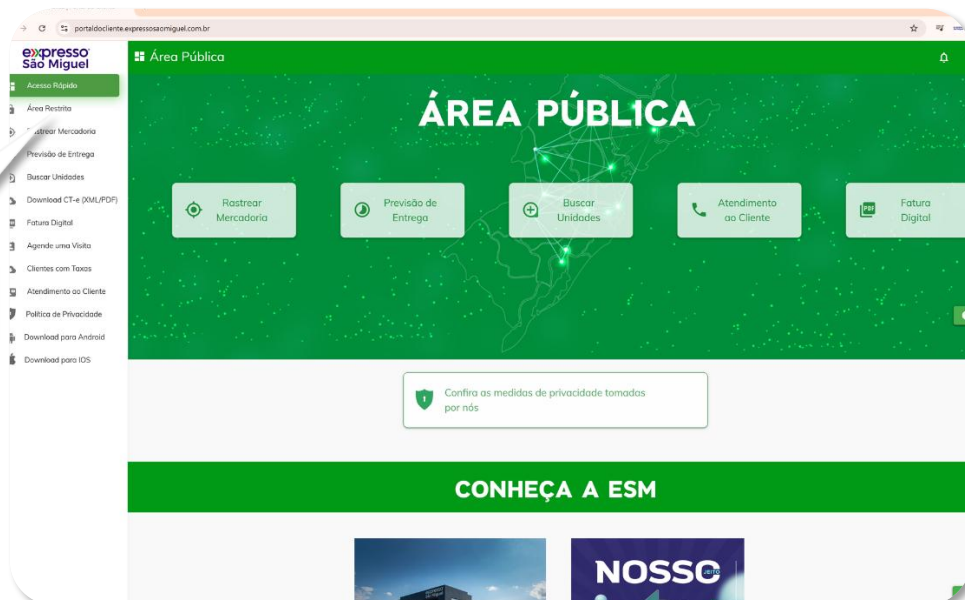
portaldocliente.expressosaomiguel.com.br

expresso São Miguel

Área Pública

Acesso Rápido
Área Restrita
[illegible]strear Mercadoria
Previsão de Entrega
Buscar Unidades
Download CT-e (XML/PDF)
Fatura Digital
Agende uma Visita
Clientes com Taxas
Atendimento ao Cliente
Política de Privacidade
Download para Android
Download para IOS

ÁREA PÚBLICA

Rastrear Mercadoria
Previsão de Entrega
Buscar Unidades
Atendimento ao Cliente
PDF Fatura Digital

Confira as medidas de privacidade tomadas por nós

CONHEÇA A ESM

NOSSO JEITO